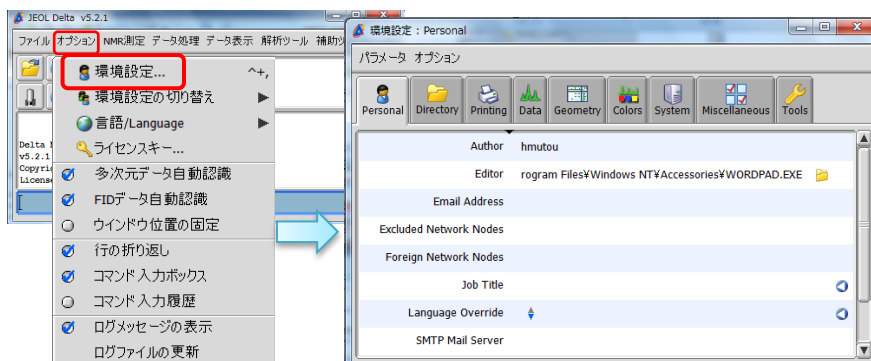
JEOL Delta v5.2.1

ファイル オプション NMR測定 データ処理 データ表示 解析ツール 補助ツ

環境設定... ^+,
環境設定の切り替え
言語/Language
ライセンスキー...
多次元データ自動認識
FIDデータ自動認識
ウインドウ位置の固定
行の折り返し
コマンド入力ボックス
コマンド入力履歴
ログメッセージの表示
ログファイルの更新

Delta
v5.2.1
Copyri
Licens

環境設定：Personal

パラメータ オプション

Personal Directory Printing Data Geometry Colors System Miscellaneous Tools

| | |
|---|---|
| Author | hmutou |
| Editor | rogram Files¥Windows NT¥Accessories¥WORDPAD.EXE |
| Email Address | |
| Excluded Network Nodes | |
| Foreign Network Nodes | |
| Job Title | |
| Language Override | |
| SMTP Mail Server | |